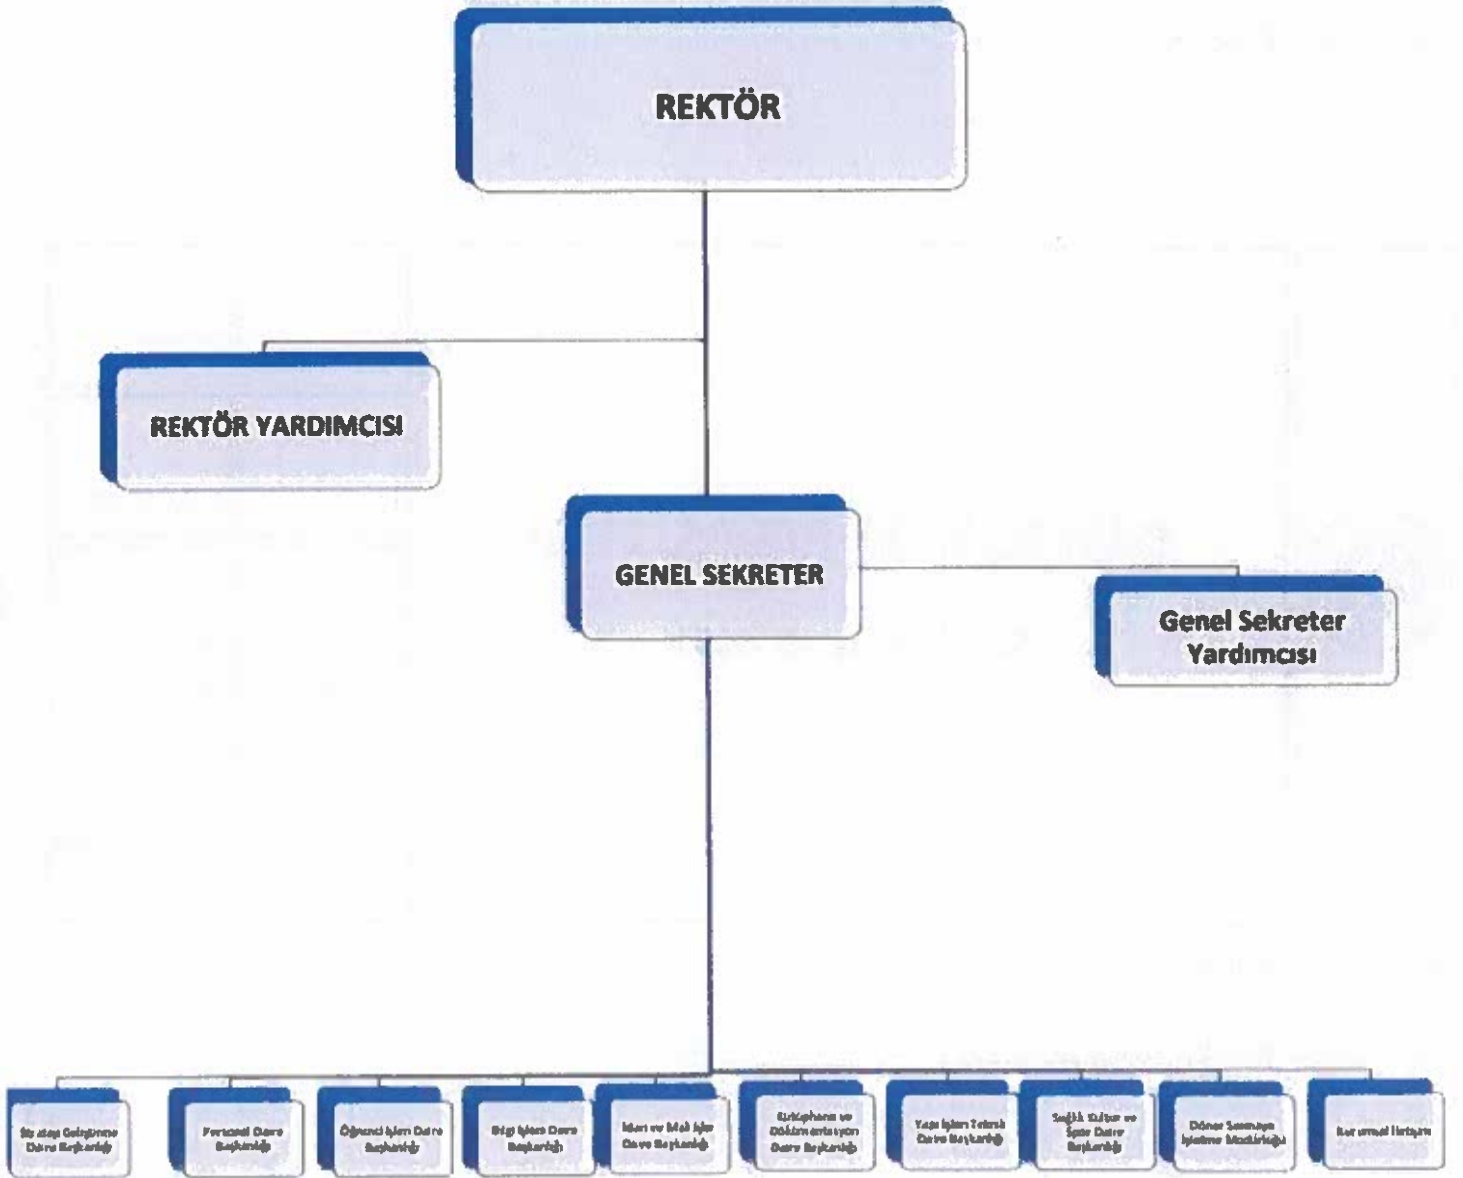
REKTÖR

REKTÖR YARDIMCISI

GENEL SEKRETER

Genel Sekreter Yardımcısı

Strateji Geliştirme Daire Başkanlığı

Personel Daire Başkanlığı

Öğrenci İşleri Daire Başkanlığı

Bilgi İşlem Daire Başkanlığı

İdari ve Mali İşler Daire Başkanlığı

Kütüphane ve Dokümantasyon Daire Başkanlığı

Yapı İşleri Teknik Daire Başkanlığı

Sağlık Kültür ve Spor Daire Başkanlığı

Döner Sermaye İşletme Müdürlüğü

Kurumsal İletişim